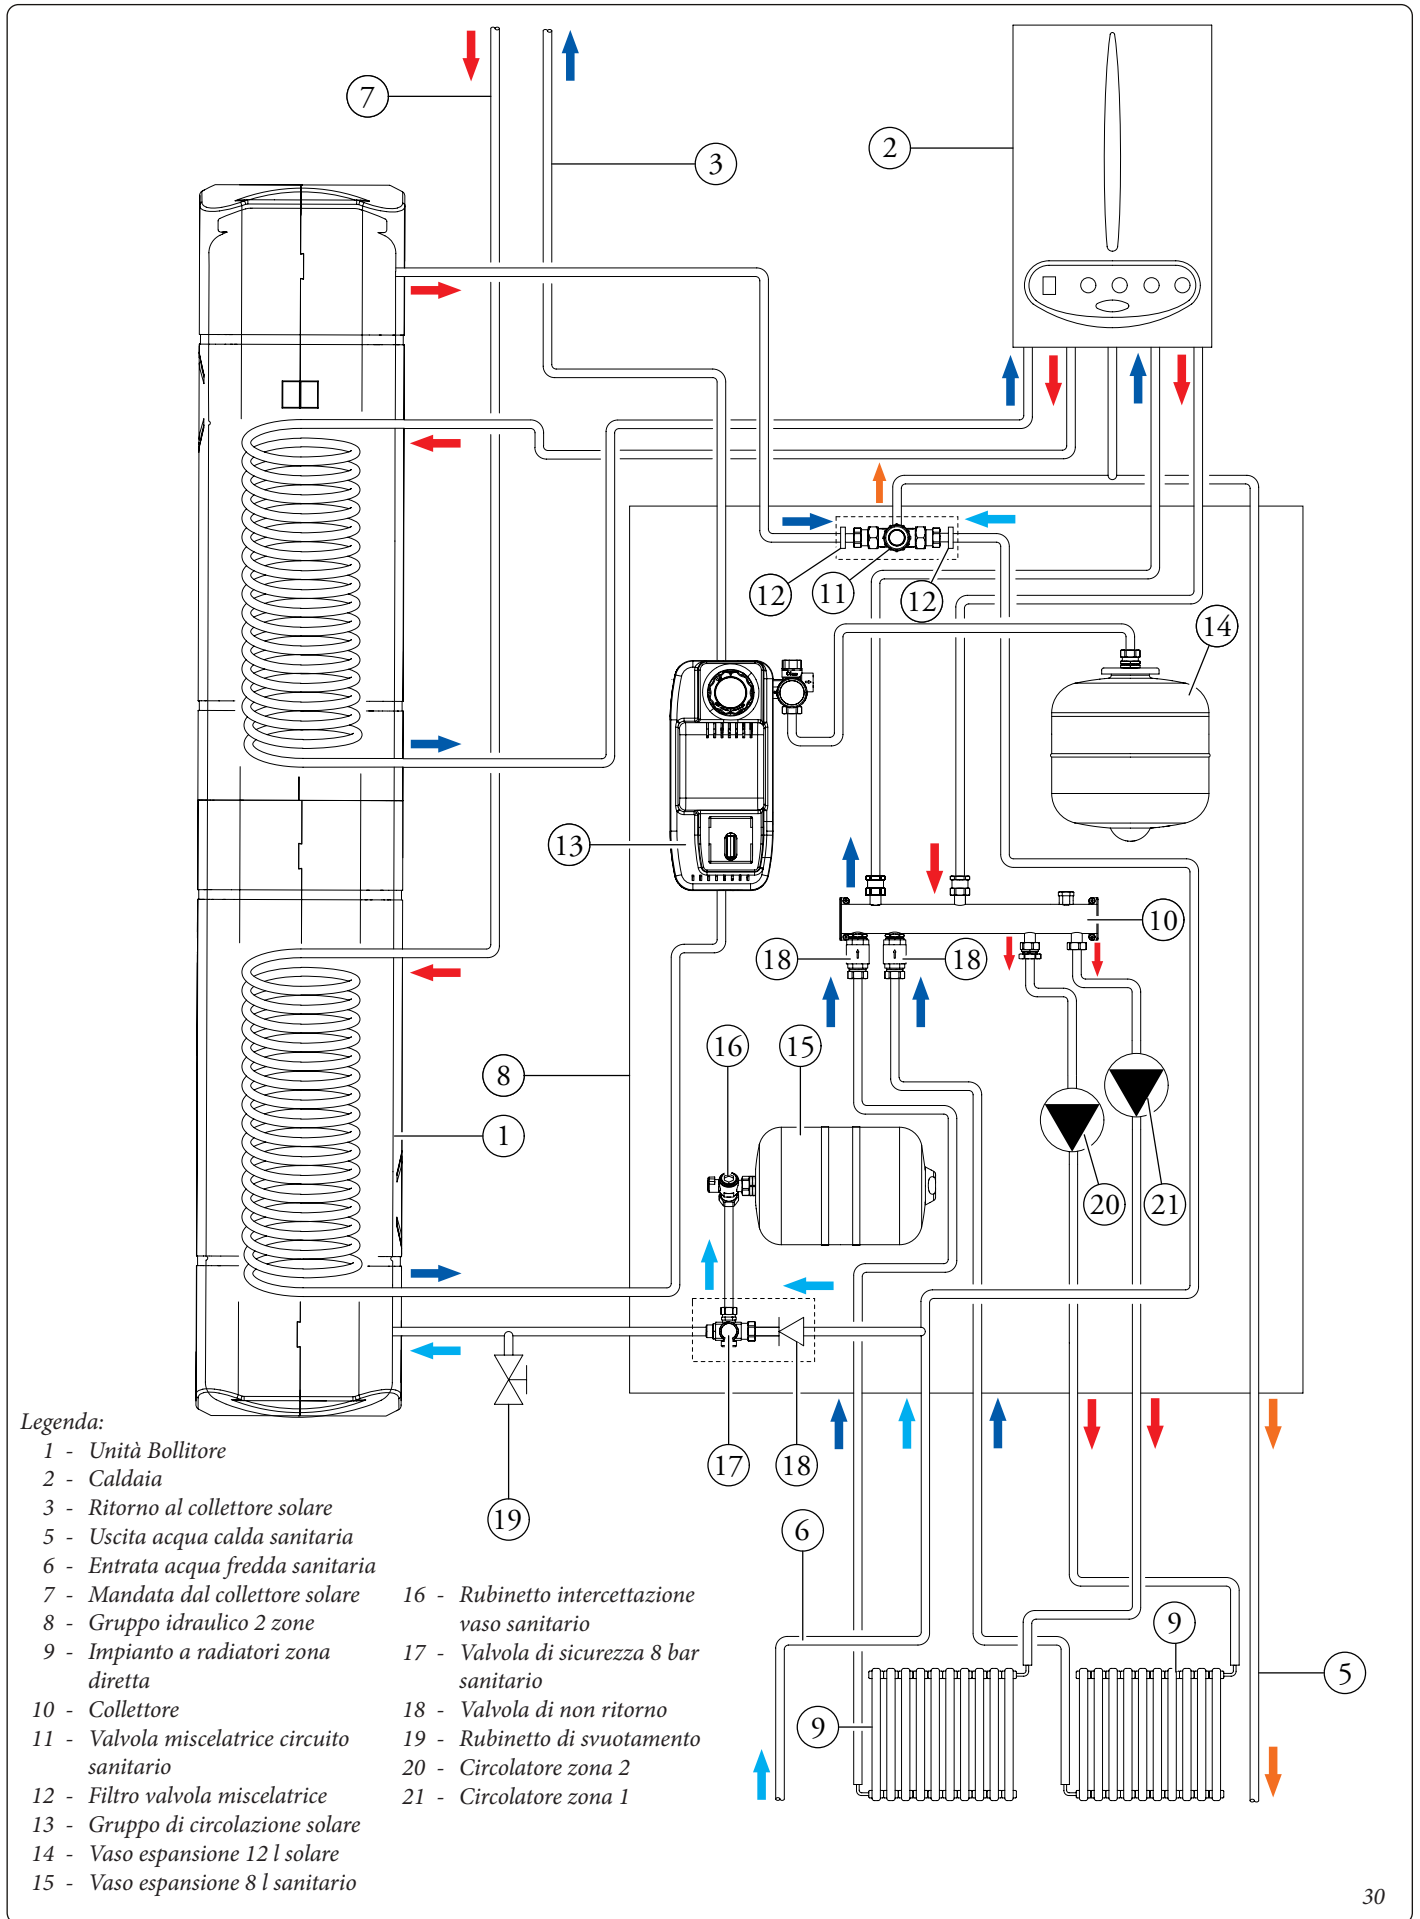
7
3
2
12
11
12
14
13
10
18
18
16
15
8
1
20
21
17
18
19
6
9
9
5

Legenda:
1 - Unità Bollitore
2 - Caldaia
3 - Ritorno al collettore solare
5 - Uscita acqua calda sanitaria
6 - Entrata acqua fredda sanitaria
7 - Mandata dal collettore solare
8 - Gruppo idraulico 2 zone
9 - Impianto a radiatori zona diretta
10 - Collettore
11 - Valvola miscelatrice circuito sanitario
12 - Filtro valvola miscelatrice
13 - Gruppo di circolazione solare
14 - Vaso espansione 12 l solare
15 - Vaso espansione 8 l sanitario
16 - Rubinetto intercettazione vaso sanitario
17 - Valvola di sicurezza 8 bar sanitario
18 - Valvola di non ritorno
19 - Rubinetto di svuotamento
20 - Circolatore zona 2
21 - Circolatore zona 1

30